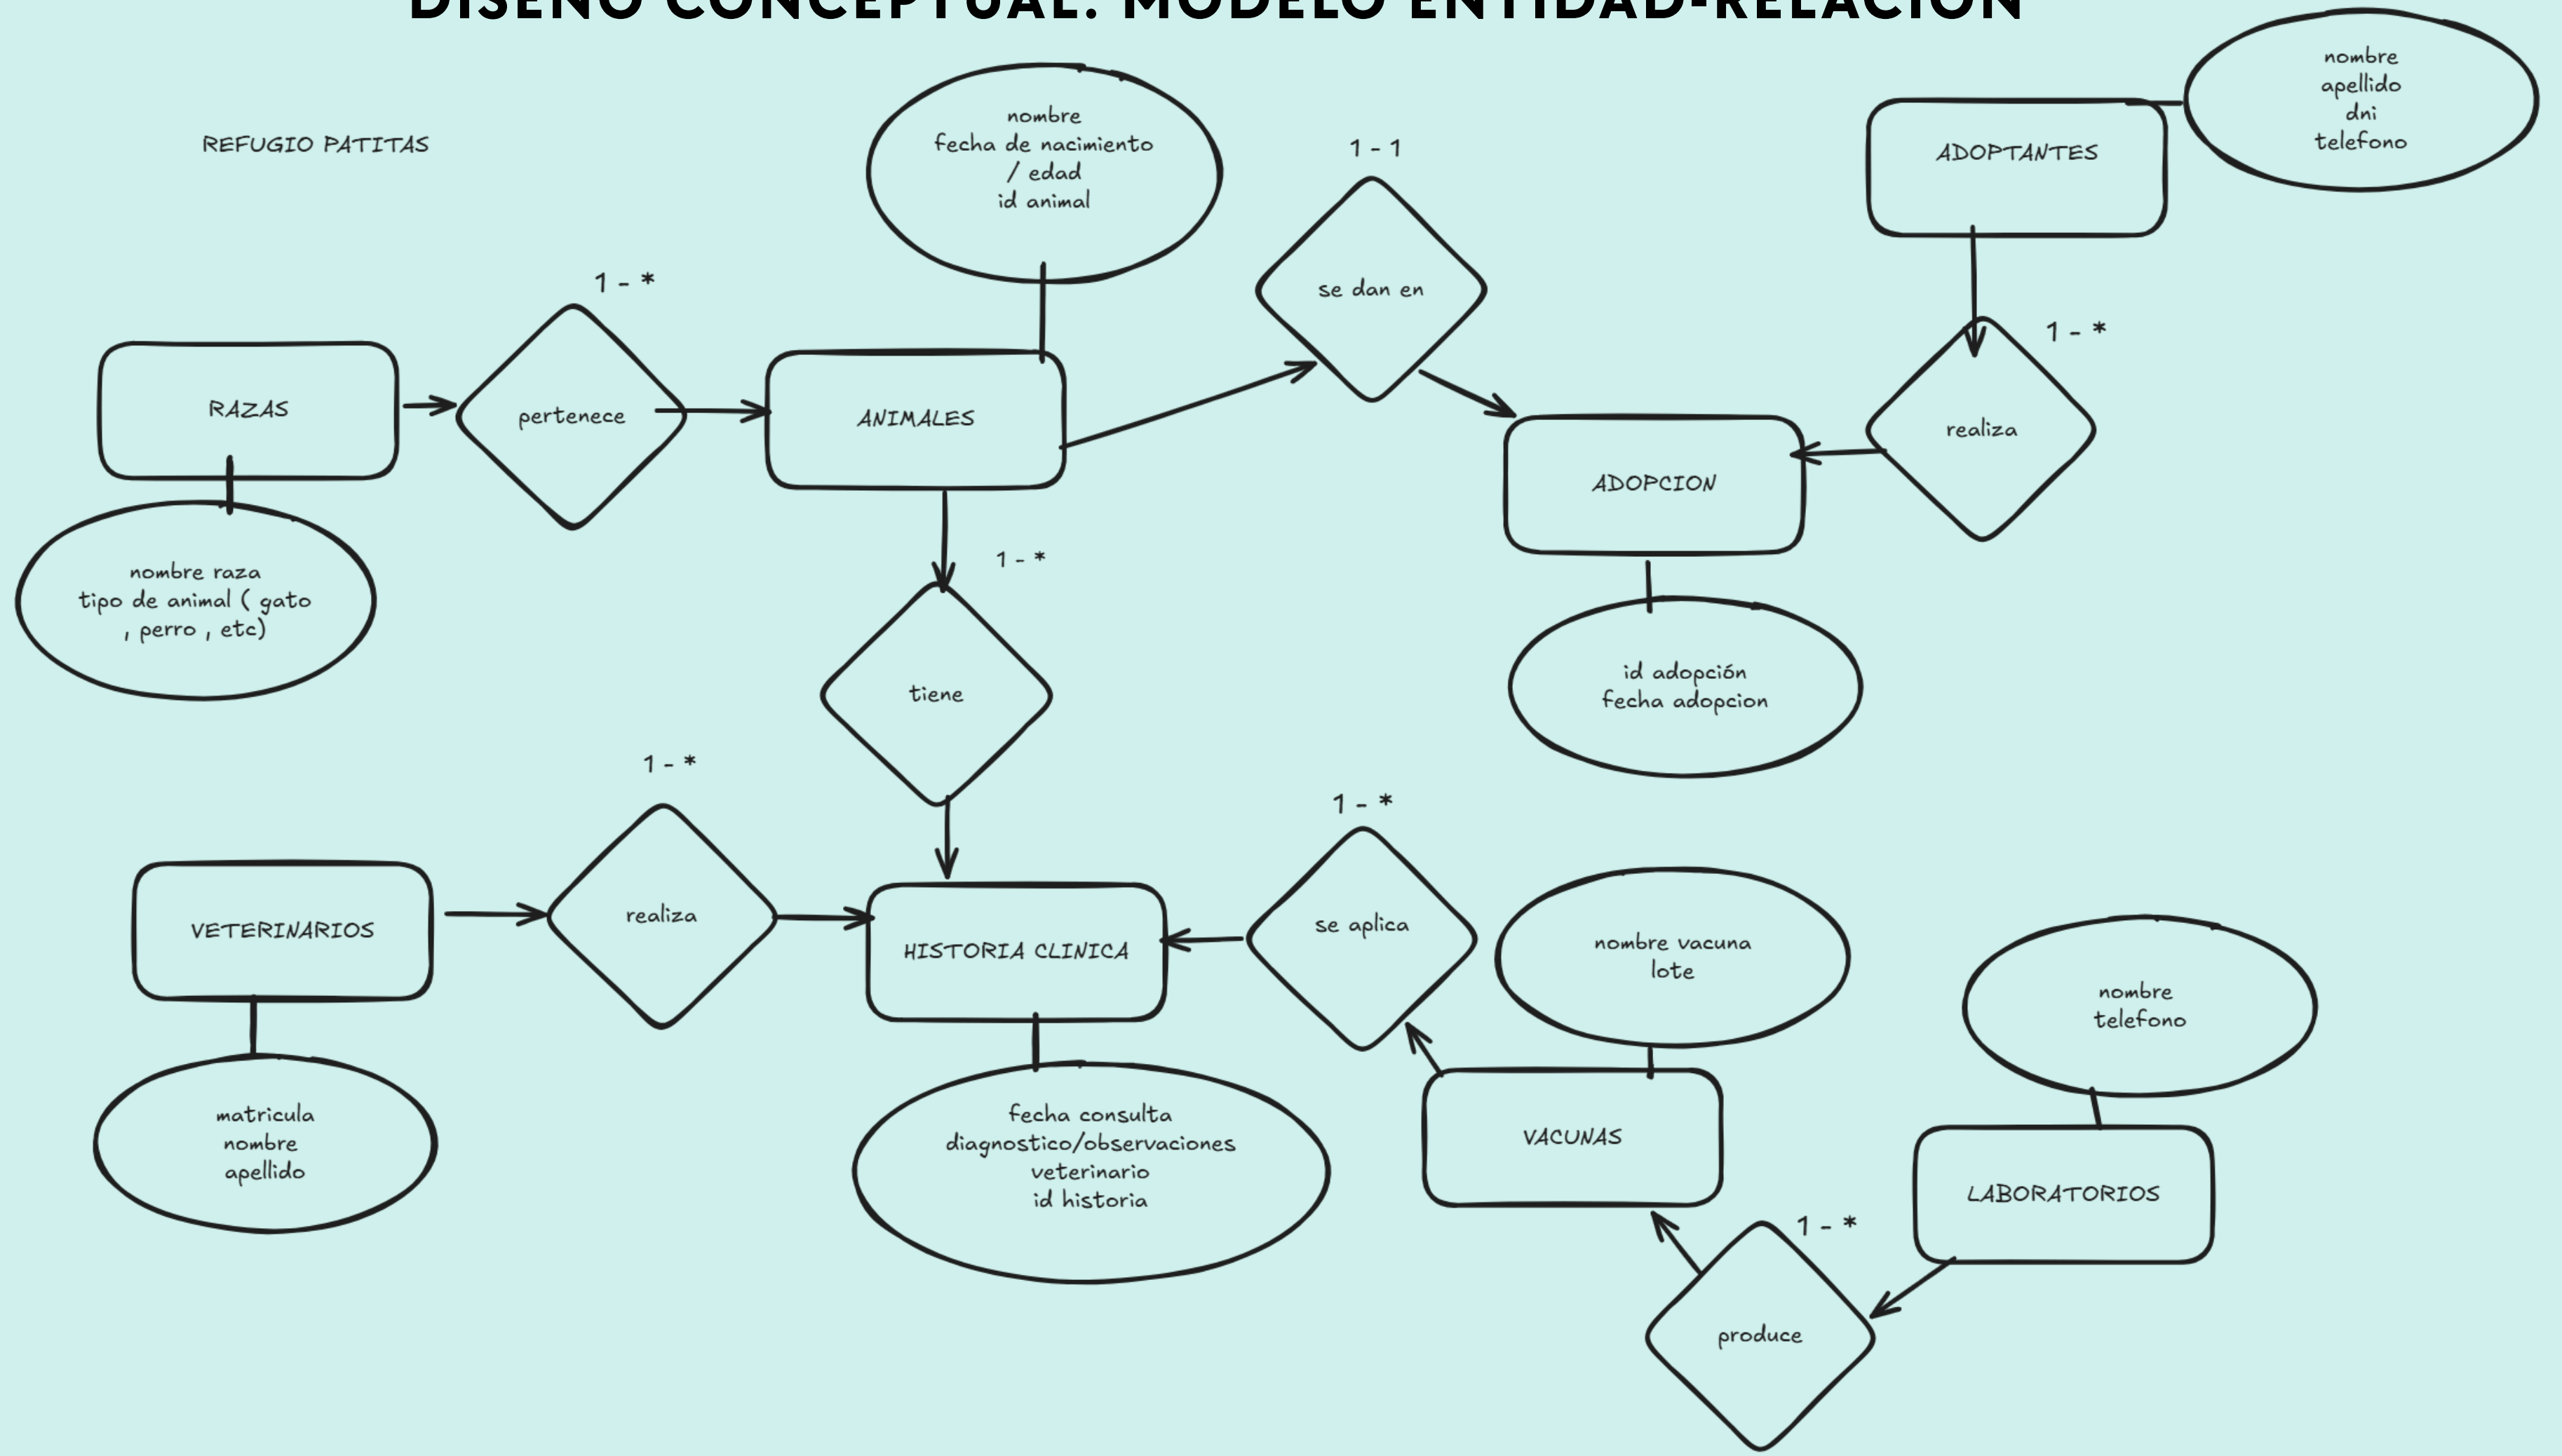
DISEÑO CONCEPTUAL: MODELO ENTIDAD-RELACIÓN

REFUGIO PATITAS

nombre
fecha de nacimiento
/ edad
id animal

1 - 1

ADOPTANTES

nombre
apellido
dni
telefono

1 - *

RAZAS

pertenece

ANIMALES

se dan en

1 - *

realiza

ADOPCION

nombre raza
tipo de animal ( gato , perro , etc)

1 - *

tiene

id adopción
fecha adopcion

1 - *

1 - *

VETERINARIOS

realiza

HISTORIA CLINICA

se aplica

nombre vacuna
lote

nombre
telefono

matricula
nombre
apellido

fecha consulta
diagnostico/observaciones
veterinario
id historia

VACUNAS

LABORATORIOS

1 - *

produce